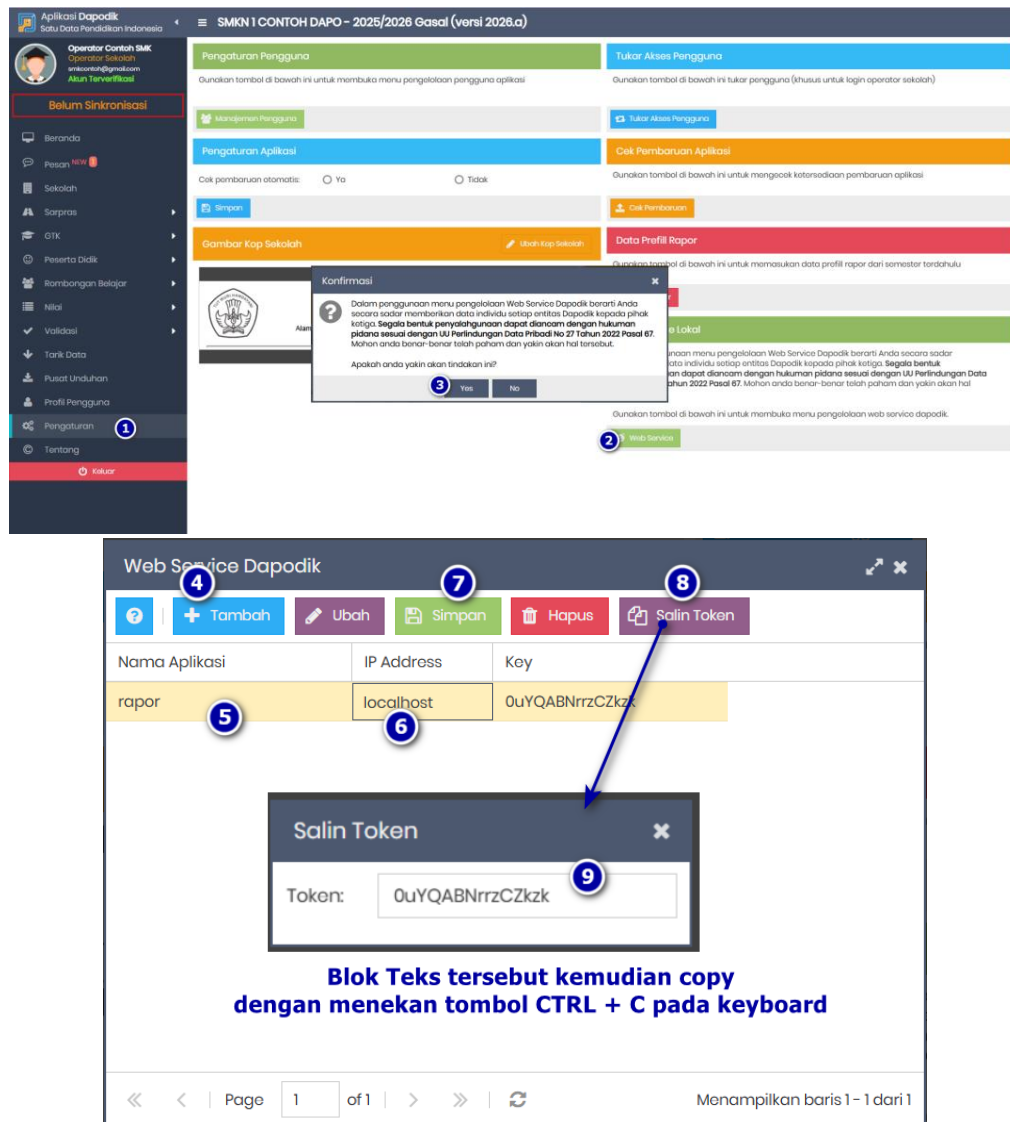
Aplikasi Dapodik
Satu Data Pendidikan Indonesia

SMKN 1 CONTOH DAPO - 2025/2026 Gasal (versi 2026.a)

Operator Contoh SMK
Operator Sekolah
smkcontoh@gmail.com
Akun Terverifikasi

Belum Sinkronisasi

Beranda
Pesan NEW 1
Sekolah
Sarpras
GTK
Peserta Didik
Rombongan Belajar
Nilai
Validasi
Tarik Data
Pusat Unduhan
Profil Pengguna
Pengaturan 1
Tentang
Keluar

Pengaturan Pengguna
Gunakan tombol di bawah ini untuk membuka menu pengelolaan pengguna aplikasi
Manajemen Pengguna

Tukar Akses Pengguna
Gunakan tombol di bawah ini tukar pengguna (khusus untuk login operator sekolah)
Tukar Akses Pengguna

Pengaturan Aplikasi
Cek pembaruan otomatis: Ya Tidak
Simpan

Cek Pembaruan Aplikasi
Gunakan tombol di bawah ini untuk mengecek ketersediaan pembaruan aplikasi
Cek Pembaruan

Gambar Kop Sekolah
Ubah Kop Sekolah

Data Prefill Rapor
Gunakan tombol di bawah ini untuk memasukan data profill rapor dari semester terdahulu

Konfirmasi
Dalam penggunaan menu pengelolaan Web Service Dapodik berarti Anda secara sadar memberikan akan data individu setiap entitas Dapodik kepada pihak ketiga. Segala bentuk penyalahgunaan dapat diancam dengan hukuman pidana sesuai dengan UU Perlindungan Data Pribadi No 27 Tahun 2022 Pasal 67. Mohon anda benar-benar telah paham dan yakin akan hal tersebut.

Apakah anda yakin akan tindakan ini?
3 Yes No

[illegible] Lokal
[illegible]unaan menu pengelolaan Web Service Dapodik berarti Anda secara sadar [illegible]ata individu setiap entitas Dapodik kepada pihak ketiga. Segala bentuk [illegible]n dapat diancam dengan hukuman pidana sesuai dengan UU Perlindungan Data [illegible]ahun 2022 Pasal 67. Mohon anda benar-benar telah paham dan yakin akan hal

Gunakan tombol di bawah ini untuk membuka menu pengelolaan web service dapodik.
2 Web Service

Web Service Dapodik
4 Tambah Ubah 7 Simpan Hapus 8 Salin Token

| Nama Aplikasi | IP Address | Key |
|---|---|---|
| rapor 5 | localhost 6 | 0uYQABNrrzCZkzk |

Salin Token
Token: 0uYQABNrrzCZkzk 9

Blok Teks tersebut kemudian copy
dengan menekan tombol CTRL + C pada keyboard

Page 1 of 1
Menampilkan baris 1 - 1 dari 1